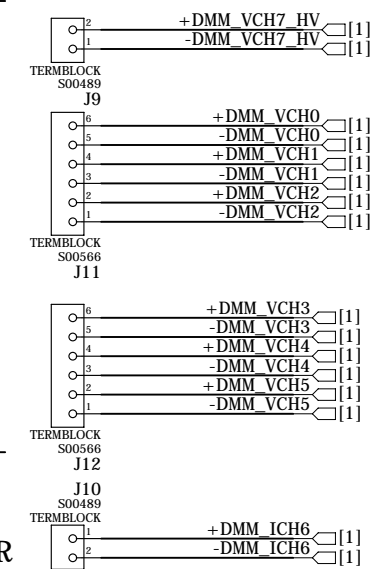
2
+DMM_VCH7_HV
[1]
1
-DMM_VCH7_HV
[1]
TERMBLOCK
S00489
J9

6
+DMM_VCH0
[1]
5
-DMM_VCH0
[1]
4
+DMM_VCH1
[1]
3
-DMM_VCH1
[1]
2
+DMM_VCH2
[1]
1
-DMM_VCH2
[1]
TERMBLOCK
S00566
J11

6
+DMM_VCH3
[1]
5
-DMM_VCH3
[1]
4
+DMM_VCH4
[1]
3
-DMM_VCH4
[1]
2
+DMM_VCH5
[1]
1
-DMM_VCH5
[1]
TERMBLOCK
S00566
J12

J10
S00489
TERMBLOCK
1
+DMM_ICH6
[1]
2
-DMM_ICH6
[1]
R